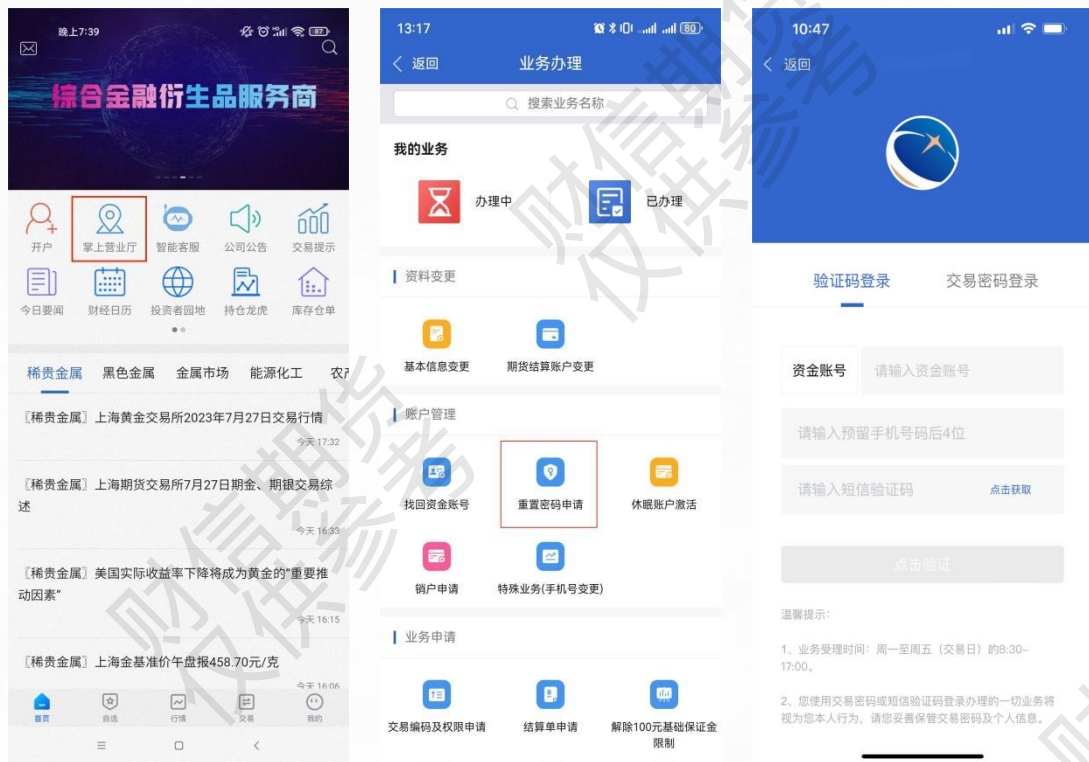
晚上7:39

综合金融衍生品服务商

开户 掌上营业厅 智能客服 公司公告 交易提示
今日要闻 财经日历 投资者园地 持仓龙虎 库存仓单

稀贵金属 黑色金属 金属市场 能源化工 农产

［稀贵金属］上海黄金交易所2023年7月27日交易行情
今天 17:32

［稀贵金属］上海期货交易所7月27日期金、期银交易综述
今天 16:33

［稀贵金属］美国实际收益率下降将成为黄金的"重要推动因素"
今天 16:15

［稀贵金属］上海金基准价午盘报458.70元/克
今天 16:06

首页 自选 行情 交易 我的

13:17
返回 业务办理
搜索业务名称
我的业务
办理中 已办理
资料变更
基本信息变更 期货结算账户变更
账户管理
找回资金账号 重置密码申请 休眠账户激活
销户申请 特殊业务(手机号变更)
业务申请
交易编码及权限申请 结算单申请 解除100元基础保证金限制

10:47
返回
验证码登录 交易密码登录
资金账号 请输入资金账号
请输入预留手机号码后4位
请输入短信验证码 点击获取
点击验证
温馨提示：
1、业务受理时间：周一至周五（交易日）的8:30-17:00。
2、您使用交易密码或短信验证码登录办理的一切业务将视为您本人行为，请您妥善保管交易密码及个人信息。

财信期货 仅供参考
财信期货 仅供参考
财信期货 仅供参考